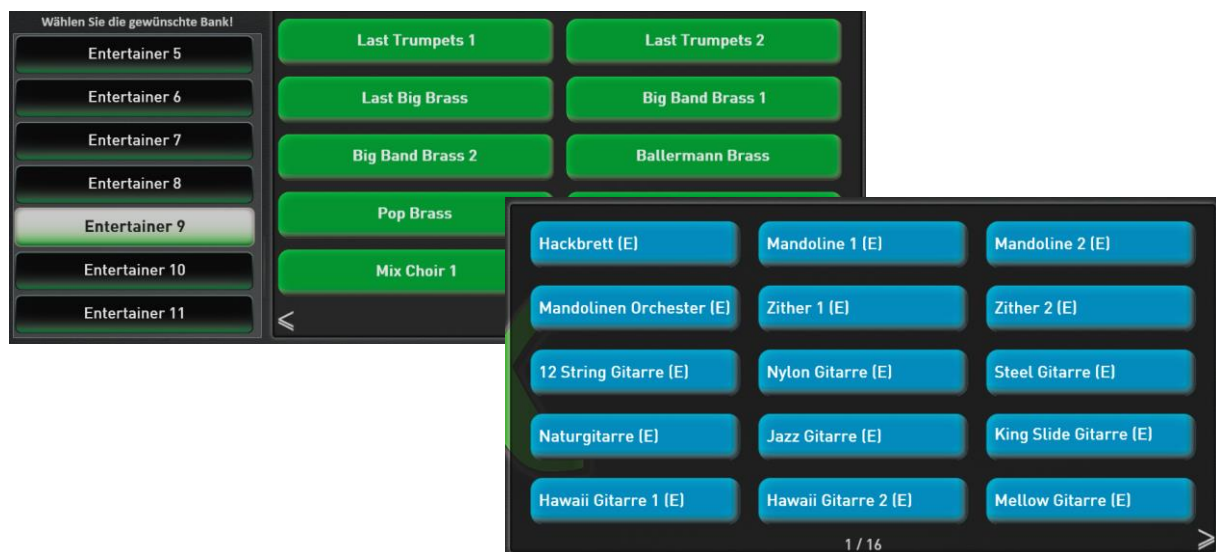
Wählen Sie die gewünschte Bank!

Entertainer 5
Entertainer 6
Entertainer 7
Entertainer 8
Entertainer 9
Entertainer 10
Entertainer 11

Last Trumpets 1
Last Trumpets 2
Last Big Brass
Big Band Brass 1
Big Band Brass 2
Ballermann Brass
Pop Brass
Mix Choir 1
<

Hackbrett (E)
Mandoline 1 (E)
Mandoline 2 (E)
Mandolinen Orchester (E)
Zither 1 (E)
Zither 2 (E)
12 String Gitarre (E)
Nylon Gitarre (E)
Steel Gitarre (E)
Naturgitarre (E)
Jazz Gitarre (E)
King Slide Gitarre (E)
Hawaii Gitarre 1 (E)
Hawaii Gitarre 2 (E)
Mellow Gitarre (E)
1 / 16
>